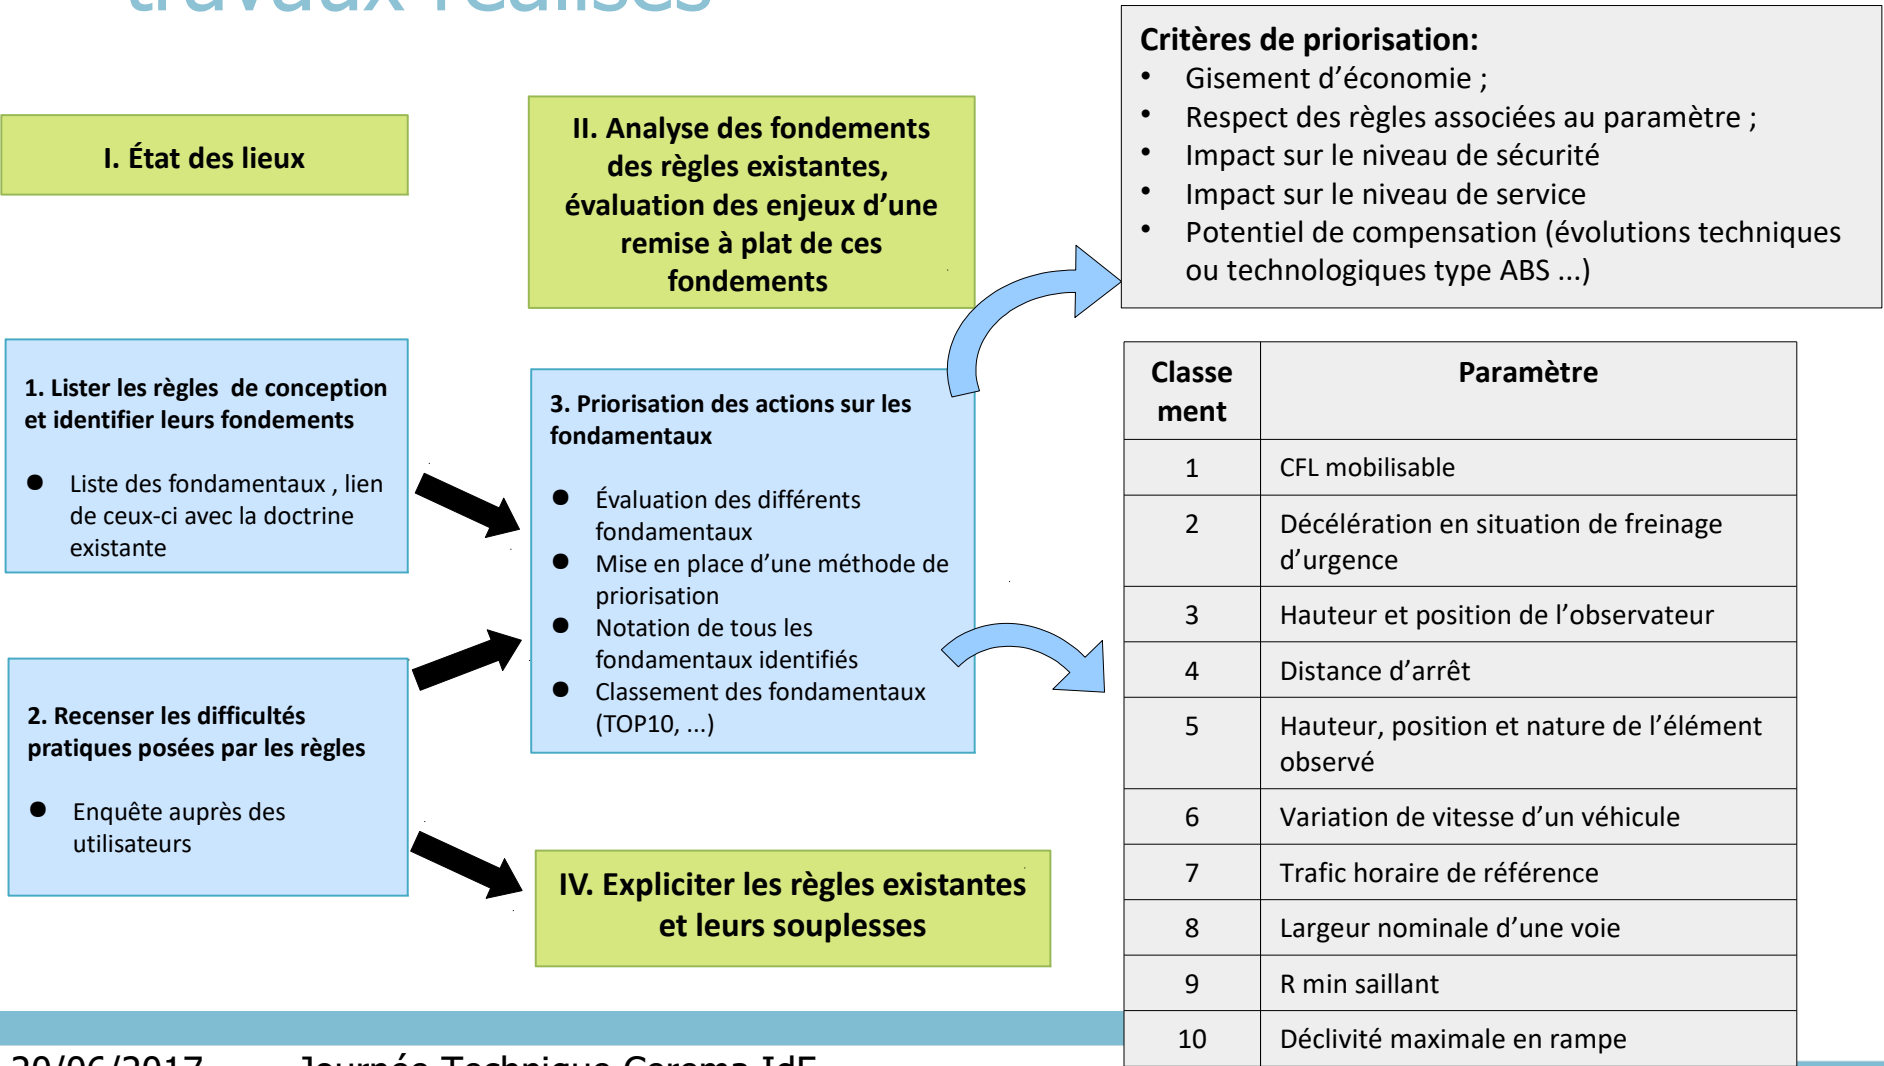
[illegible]

I. État des lieux

II. Analyse des fondements des règles existantes, évaluation des enjeux d'une remise à plat de ces fondements

Critères de priorisation:
- Gisement d'économie ;
- Respect des règles associées au paramètre ;
- Impact sur le niveau de sécurité
- Impact sur le niveau de service
- Potentiel de compensation (évolutions techniques ou technologiques type ABS ...)

1. Lister les règles de conception et identifier leurs fondements

- Liste des fondamentaux , lien de ceux-ci avec la doctrine existante

3. Priorisation des actions sur les fondamentaux

- Évaluation des différents fondamentaux
- Mise en place d'une méthode de priorisation
- Notation de tous les fondamentaux identifiés
- Classement des fondamentaux (TOP10, ...)

2. Recenser les difficultés pratiques posées par les règles

- Enquête auprès des utilisateurs

IV. Expliciter les règles existantes et leurs souplesses

| Classe ment | Paramètre |
|---|---|
| 1 | CFL mobilisable |
| 2 | Décélération en situation de freinage d'urgence |
| 3 | Hauteur et position de l'observateur |
| 4 | Distance d'arrêt |
| 5 | Hauteur, position et nature de l'élément observé |
| 6 | Variation de vitesse d'un véhicule |
| 7 | Trafic horaire de référence |
| 8 | Largeur nominale d'une voie |
| 9 | R min saillant |
| 10 | Déclivité maximale en rampe |

20/06/2017 Journée Technique Cerema IdF